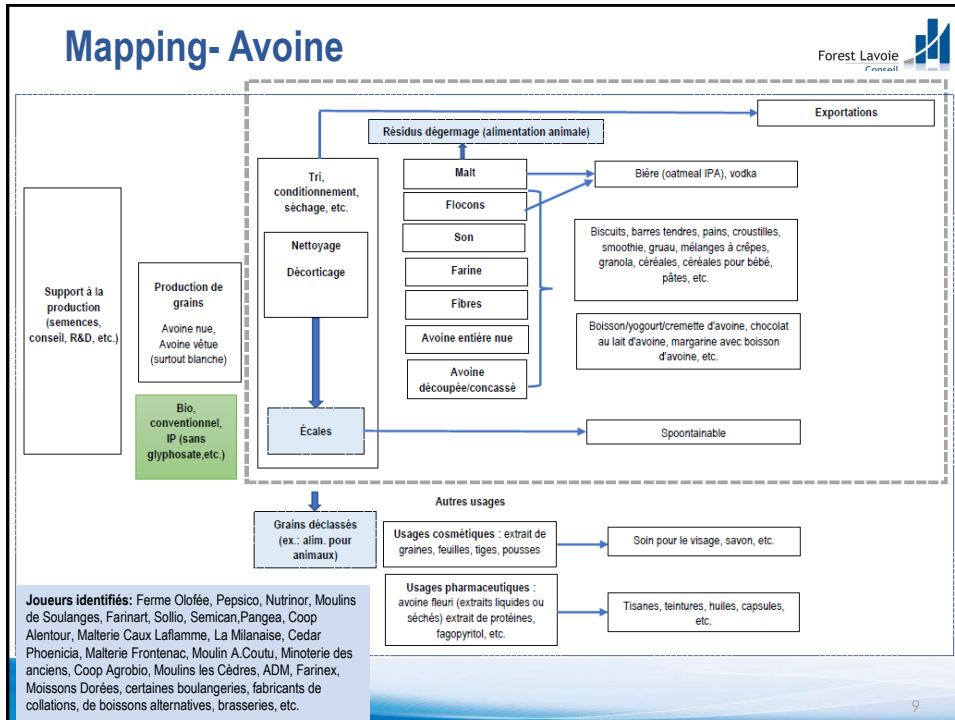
Mapping- Avoine

Forest Lavoie Conseil

Exportations

Résidus dégermage (alimentation animale)

Tri, conditionnement, séchage, etc.

Nettoyage

Décorticage

Écales

Malt

Flocons

Son

Farine

Fibres

Avoine entière nue

Avoine découpée/concassé

Bière (oatmeal IPA), vodka

Biscuits, barres tendres, pains, croustilles, smoothie, gruau, mélanges à crêpes, granola, céréales, céréales pour bébé, pâtes, etc.

Boisson/yogourt/cremette d'avoine, chocolat au lait d'avoine, margarine avec boisson d'avoine, etc.

Spoontainable

Support à la production (semences, conseil, R&D, etc.)

Production de grains

Avoine nue, Avoine vêtue (surtout blanche)

Bio, conventionnel, IP (sans glyphosate,etc.)

Grains déclassés (ex.: alim. pour animaux)

Autres usages

Usages cosmétiques : extrait de graines, feuilles, tiges, pousses

Soin pour le visage, savon, etc.

Usages pharmaceutiques : avoine fleuri (extraits liquides ou séchés) extrait de protéines, fagopyritol, etc.

Tisanes, teintures, huiles, capsules, etc.

Joueurs identifiés: Ferme Olofée, Pepsico, Nutrinor, Moulins de Soulanges, Farinart, Sollio, Semican,Pangea, Coop Alentour, Malterie Caux Laflamme, La Milanaise, Cedar Phoenicia, Malterie Frontenac, Moulin A.Coutu, Minoterie des anciens, Coop Agrobio, Moulins les Cèdres, ADM, Farinex, Moissons Dorées, certaines boulangeries, fabricants de collations, de boissons alternatives, brasseries, etc.

9